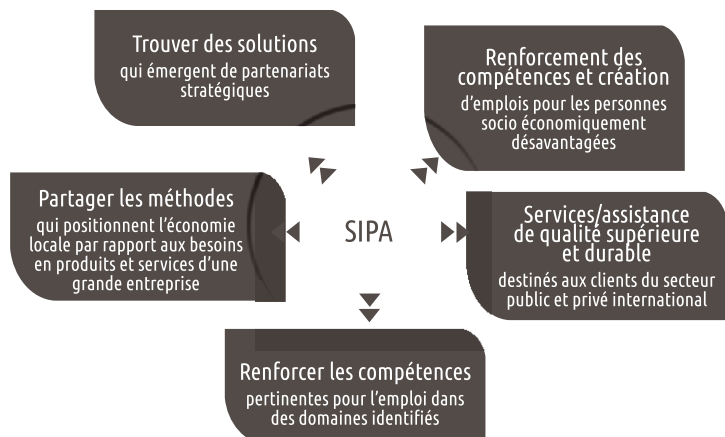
Trouver des solutions
qui émergent de partenariats stratégiques

Renforcement des compétences et création
d'emplois pour les personnes socio économiquement désavantagées

Partager les méthodes
qui positionnent l'économie locale par rapport aux besoins en produits et services d'une grande entreprise

SIPA

Services/assistance de qualité supérieure et durable
destinés aux clients du secteur public et privé international

Renforcer les compétences
pertinentes pour l'emploi dans des domaines identifiés